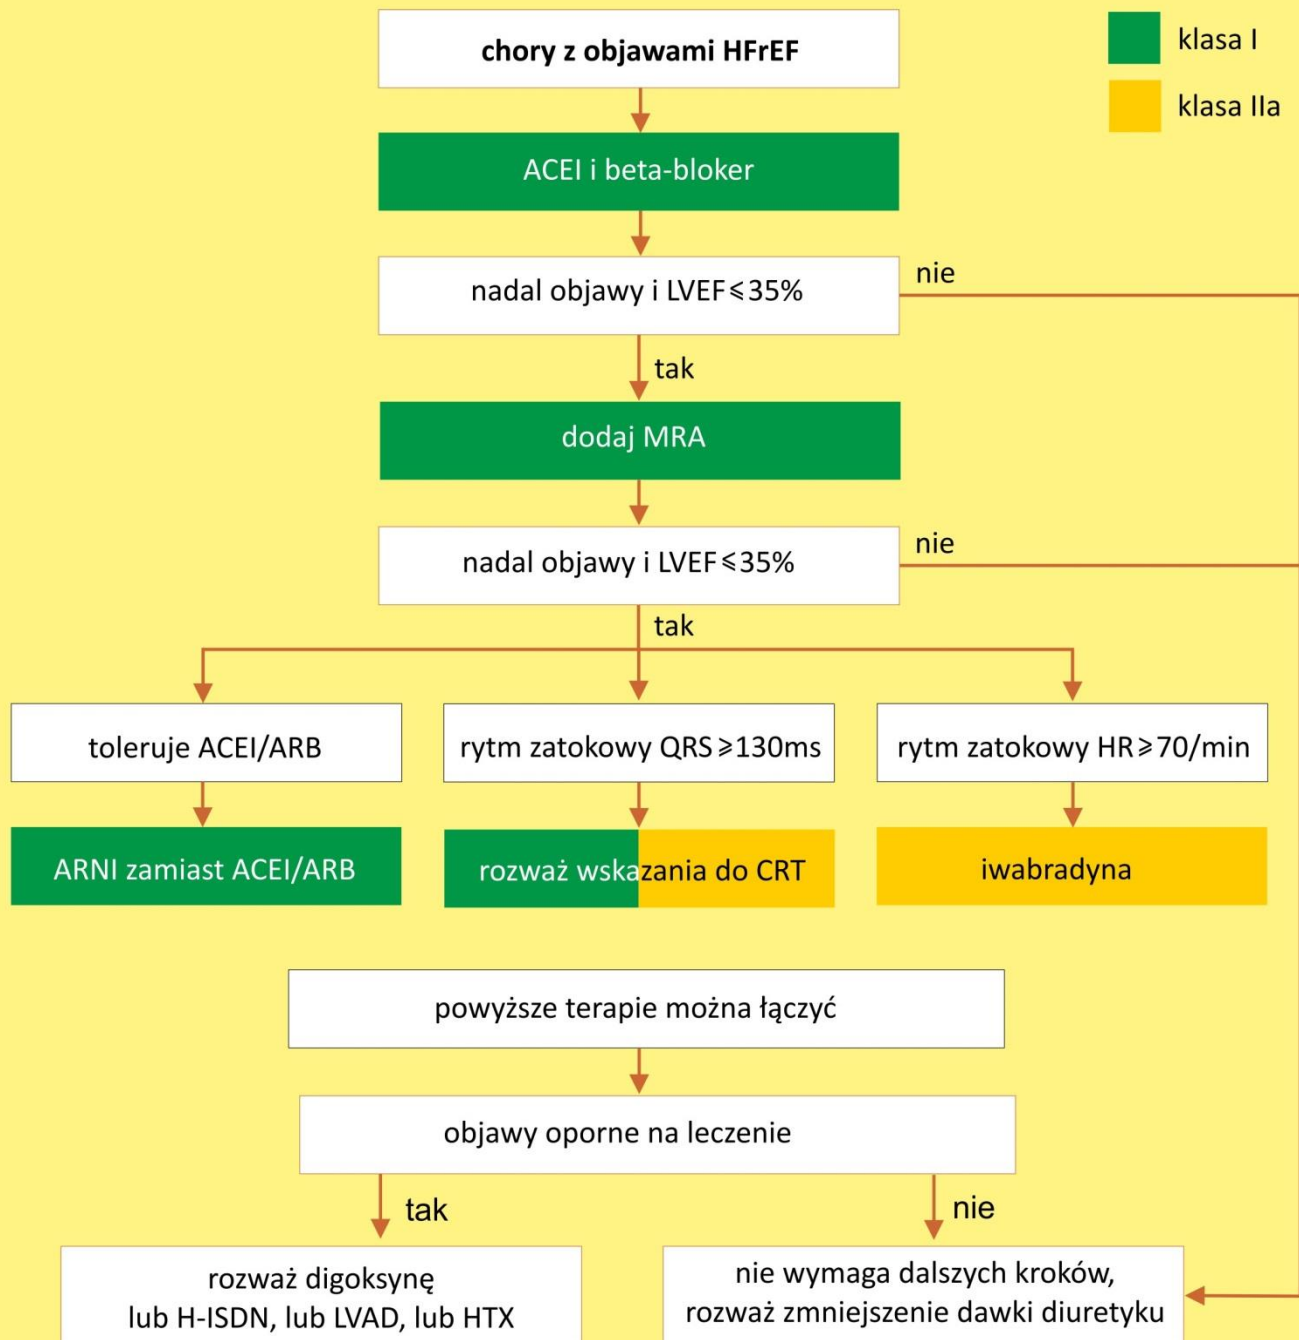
klasa I

klasa IIa

chory z objawami HFrEF

ACEI i beta-bloker

nadal objawy i LVEF ⩽ 35%

nie

tak

dodaj MRA

nadal objawy i LVEF ⩽ 35%

nie

tak

toleruje ACEI/ARB

rytm zatokowy QRS ⩾ 130ms

rytm zatokowy HR ⩾ 70/min

ARNI zamiast ACEI/ARB

rozważ wskazania do CRT

iwabradyna

powyższe terapie można łączyć

objawy oporne na leczenie

tak

nie

rozważ digoksynę lub H-ISDN, lub LVAD, lub HTX

nie wymaga dalszych kroków, rozważ zmniejszenie dawki diuretyku